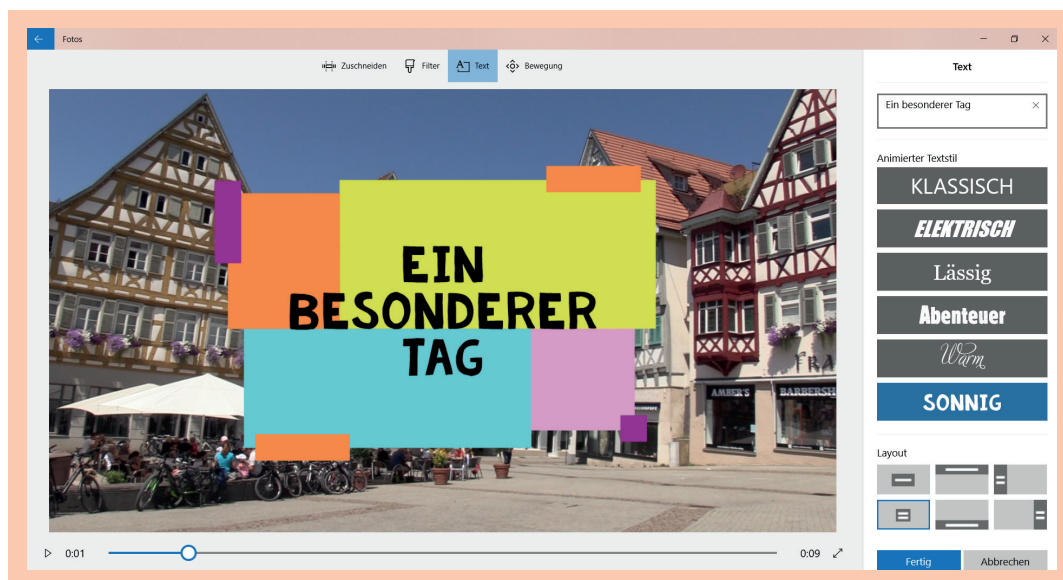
Fotos

Zuschneiden Filter Text Bewegung

EIN BESONDERER TAG

AMBER'S BARBERSH

0:01 0:09

Text

Ein besonderer Tag

Animierter Textstil

KLASSISCH

ELEKTRISCH

Lässig

Abenteuer

Warm

SONNIG

Layout

Fertig Abbrechen